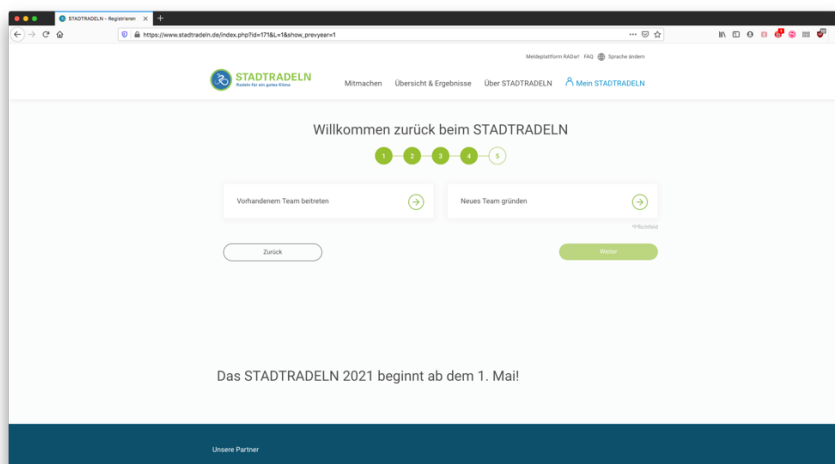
STADTRADELN - Registrieren ×

https://www.stadtradeln.de/index.php?id=171&L=1&show_prevyear=1

Meldeplattform RADar! FAQ Sprache ändern

STADTRADELN
Radeln für ein gutes Klima

Mitmachen Übersicht & Ergebnisse Über STADTRADELN Mein STADTRADELN

Willkommen zurück beim STADTRADELN

1 2 3 4 5

Vorhandenem Team beitreten

Neues Team gründen

*Pflichtfeld

Zurück

Weiter

Das STADTRADELN 2021 beginnt ab dem 1. Mai!

Unsere Partner